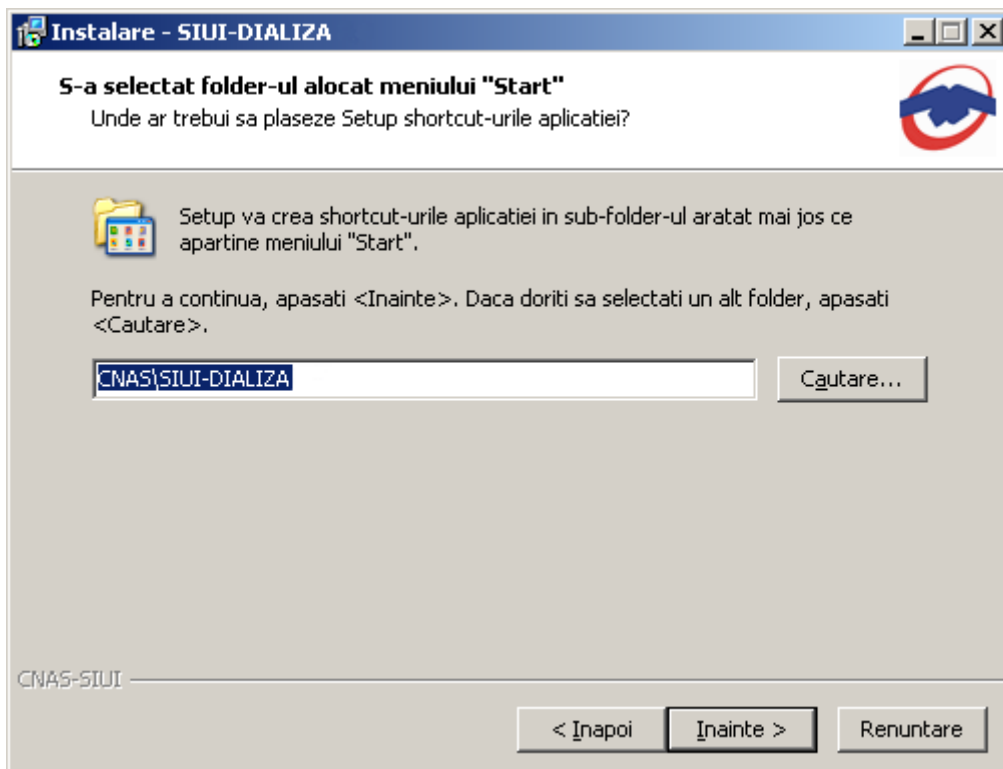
Instalare - SIUI-DIALIZA

S-a selectat folder-ul alocat meniului "Start"
Unde ar trebui sa plaseze Setup shortcut-urile aplicatiei?

Setup va crea shortcut-urile aplicatiei in sub-folder-ul aratat mai jos ce apartine meniului "Start".

Pentru a continua, apasati <Inainte>. Daca doriti sa selectati un alt folder, apasati <Cautare>.

CNAS\SIUI-DIALIZA

Cautare...

CNAS-SIUI

< Inapoi

Inainte >

Renuntare